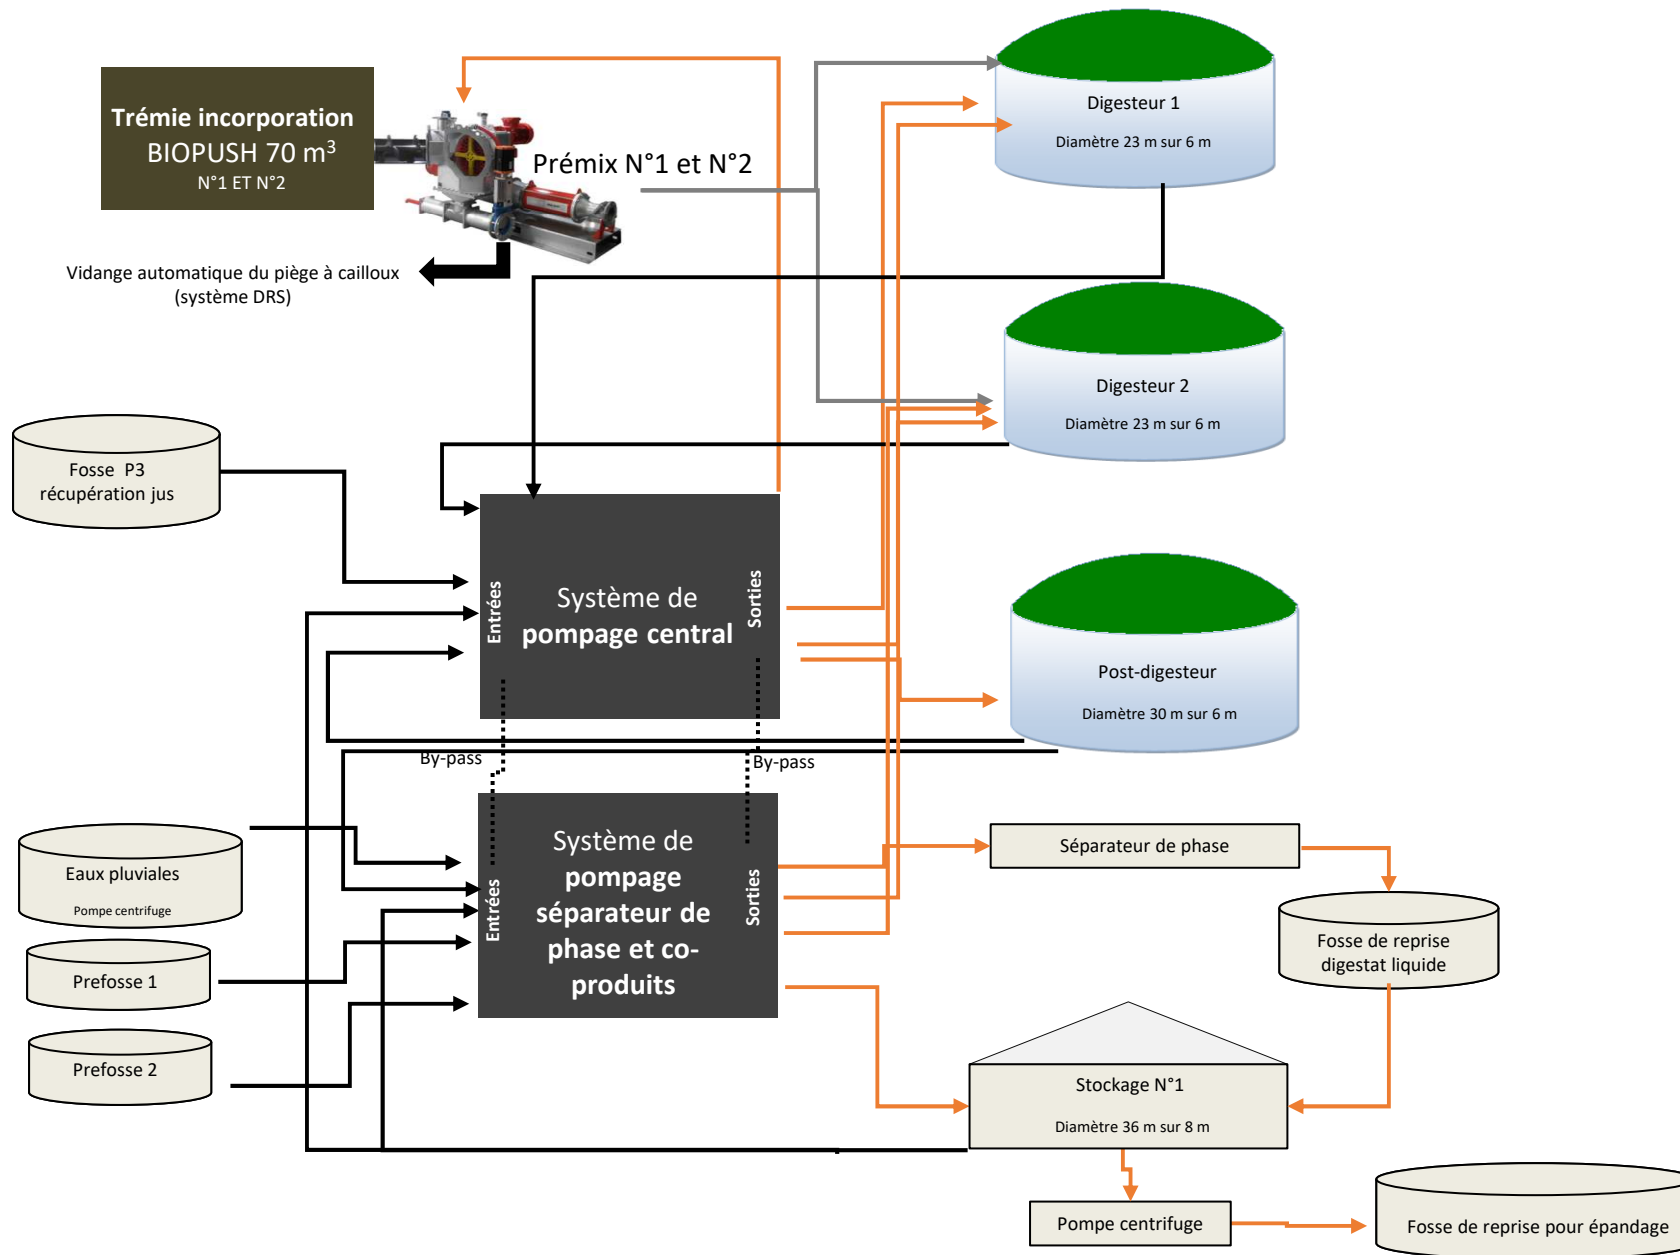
Trémie incorporation
BIOPUSH 70 m$^3$
N°1 ET N°2

Prémix N°1 et N°2

Vidange automatique du piège à cailloux
(système DRS)

Digesteur 1
Diamètre 23 m sur 6 m

Digesteur 2
Diamètre 23 m sur 6 m

Fosse P3
récupération jus

Entrées
Système de
pompage central
Sorties

Post-digesteur
Diamètre 30 m sur 6 m

By-pass
By-pass

Eaux pluviales
Pompe centrifuge

Entrées
Système de
pompage
séparateur de
phase et co-
produits
Sorties

Séparateur de phase

Fosse de reprise
digestat liquide

Prefosse 1

Prefosse 2

Stockage N°1
Diamètre 36 m sur 8 m

Pompe centrifuge

Fosse de reprise pour épandage